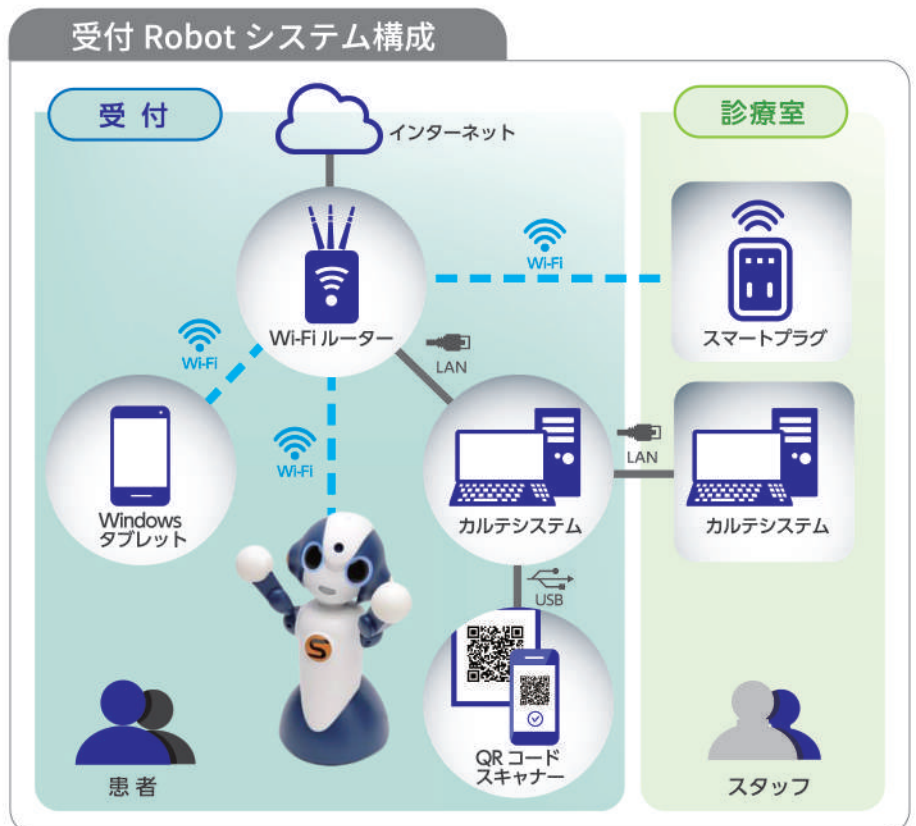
受付 Robot システム構成

受 付

インターネット

診療室

Wi-Fi

Wi-Fi ルーター

スマートプラグ

Wi-Fi

LAN

Wi-Fi

LAN

Windows
タブレット

カルテシステム

カルテシステム

USB

QR コード
スキャナー

患 者

スタッフ